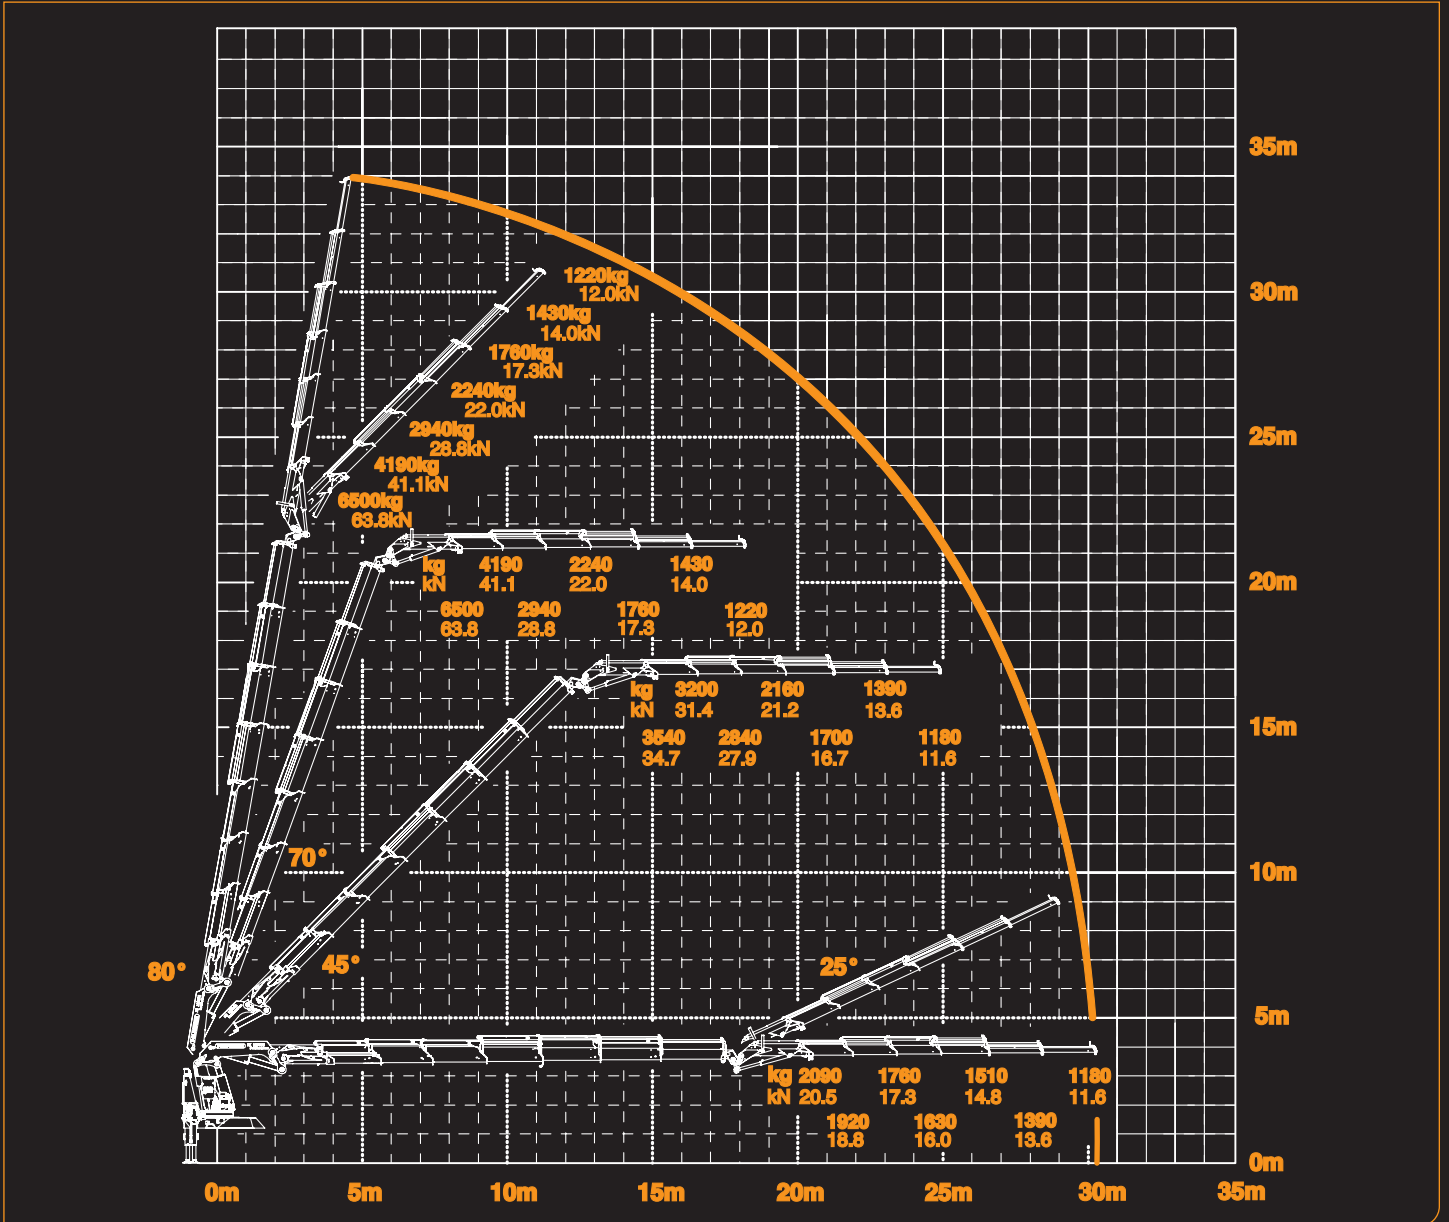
35m
30m
25m
20m
15m
10m
5m
0m

1220kg
12.0kN
1430kg
14.0kN
1760kg
17.3kN
2240kg
22.0kN
2940kg
28.8kN
4190kg
41.1kN
6500kg
63.8kN

kg 4190 2240 1430
kN 41.1 22.0 14.0
6500 2940 1760 1220
63.8 28.8 17.3 12.0

kg 3200 2160 1390
kN 31.4 21.2 13.6
3540 2840 1700 1180
34.7 27.9 16.7 11.6

70°
80°
45°
25°

kg 2090 1760 1510 1180
kN 20.5 17.3 14.8 11.6
1920 1630 1390
18.8 16.0 13.6

0m 5m 10m 15m 20m 25m 30m 35m